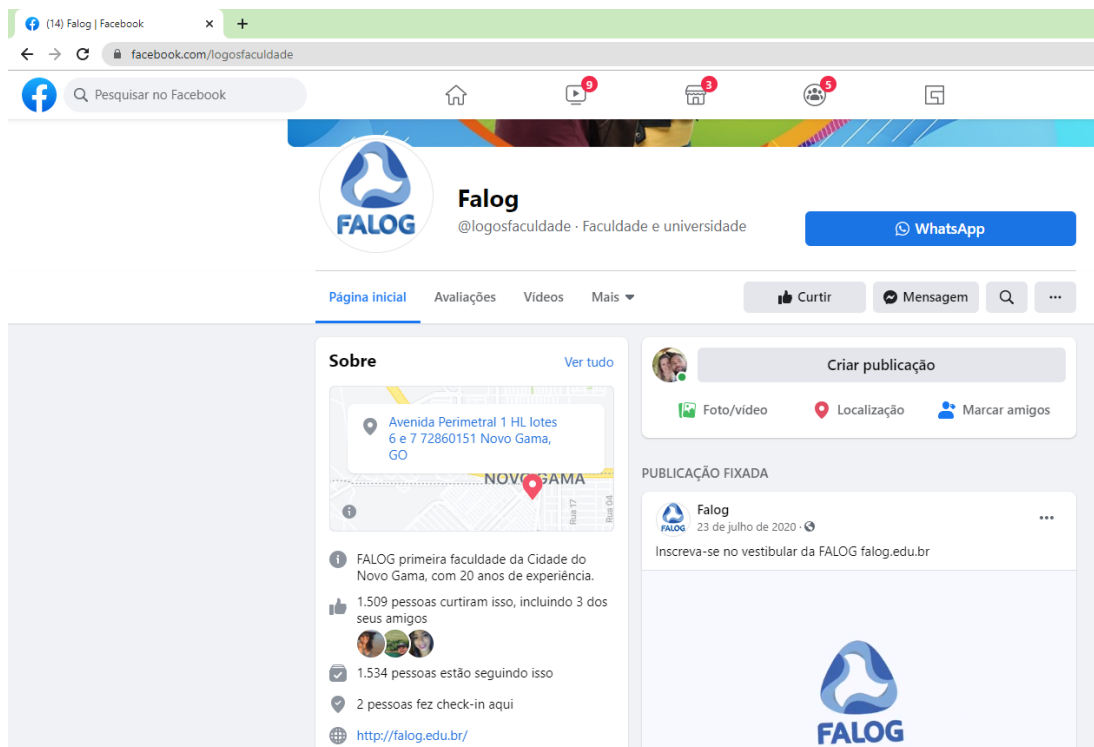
(14) Falog | Facebook ×
+
facebook.com/logosfaculdade
Pesquisar no Facebook
9
3
5
FALOG
Falog
@logosfaculdade · Faculdade e universidade
WhatsApp
Página inicial
Avaliações
Vídeos
Mais
Curtir
Mensagem
...
Sobre
Ver tudo
Avenida Perimetral 1 HL lotes 6 e 7 72860151 Novo Gama, GO
NOVO GAMA
Rua 17
Rua 04
FALOG primeira faculdade da Cidade do Novo Gama, com 20 anos de experiência.
1.509 pessoas curtiram isso, incluindo 3 dos seus amigos
1.534 pessoas estão seguindo isso
2 pessoas fez check-in aqui
http://falog.edu.br/
Criar publicação
Foto/vídeo
Localização
Marcar amigos
PUBLICAÇÃO FIXADA
FALOG
Falog
23 de julho de 2020 ·
...
Inscreva-se no vestibular da FALOG falog.edu.br
FALOG